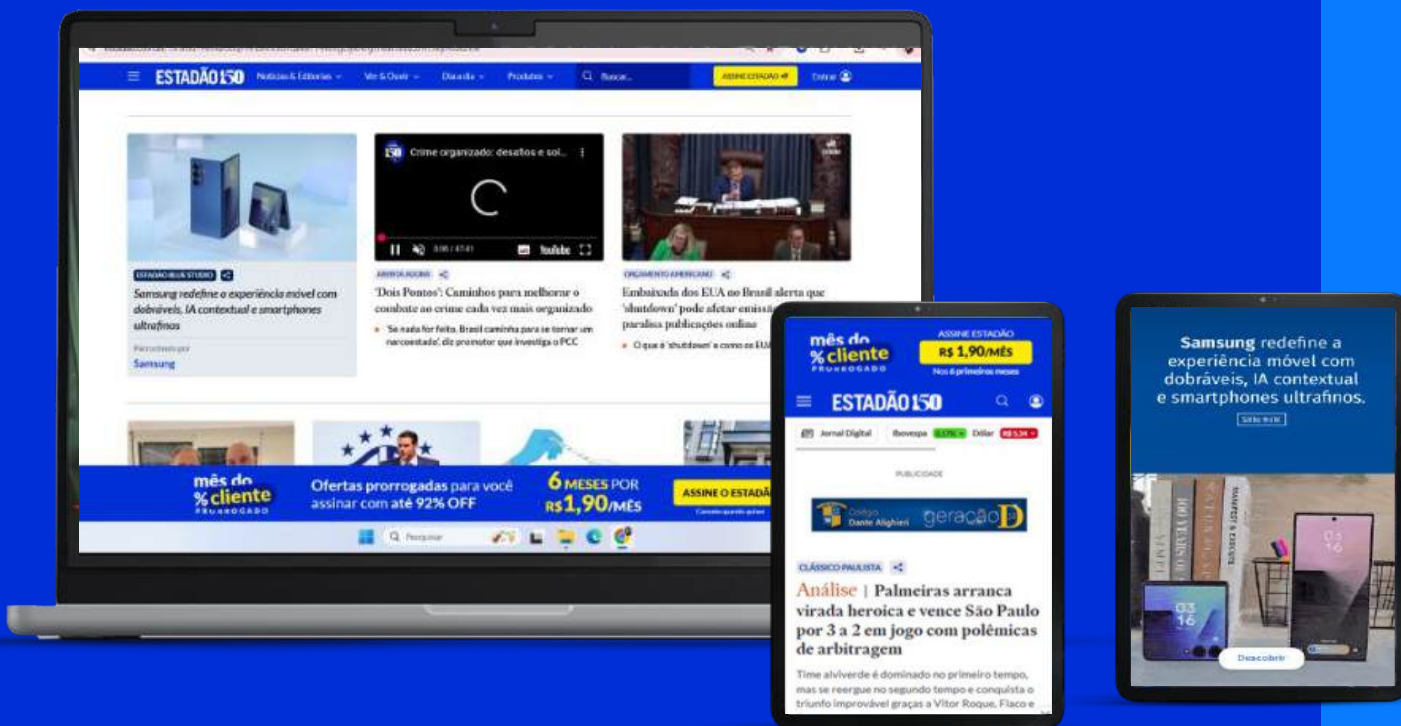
ESTADÃO 150 Notícias & Editorias Ver & Ouvir Dia a dia Produtos Buscar... ASSINE ESTADÃO Entrar

ESTADÃO BLUE STUDIO

Samsung redefine a experiência móvel com dobráveis, IA contextual e smartphones ultrafinos

Patrocinado por
Samsung

Crime organizado: desafios e sol...

YouTube

ANÁLISE AGORA

'Dois Pontos': Caminhos para melhorar o combate ao crime cada vez mais organizado

'Se nada for feito, Brasil caminha para se tornar um narcoestado', diz promotor que investiga o PCC

ORÇAMENTO AMERICANO

Embaixada dos EUA no Brasil alerta que 'shutdown' pode afetar emissão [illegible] paralisa publicações online

O que é 'shutdown' e como os EUA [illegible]

mês do % cliente PRORROGADO

Ofertas prorrogadas para você assinar com até 92% OFF

6 MESES POR R$1,90/MÊS

ASSINE O ESTADÃ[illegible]

Pesquisar

mês do % cliente PRORROGADO

ASSINE ESTADÃO
R$ 1,90/MÊS
Nos 6 primeiros meses

ESTADÃO 150

Jornal Digital Ibovespa Dólar

PUBLICIDADE

Colégio Dante Alighieri geração D

CLÁSSICO PAULISTA

Análise | Palmeiras arranca virada heroica e vence São Paulo por 3 a 2 em jogo com polêmicas de arbitragem

Time alviverde é dominado no primeiro tempo, mas se reergue no segundo tempo e conquista o triunfo improvável graças a Vitor Roque, Flaco e

Samsung redefine a experiência móvel com dobráveis, IA contextual e smartphones ultrafinos.

Saiba mais

Descobrir